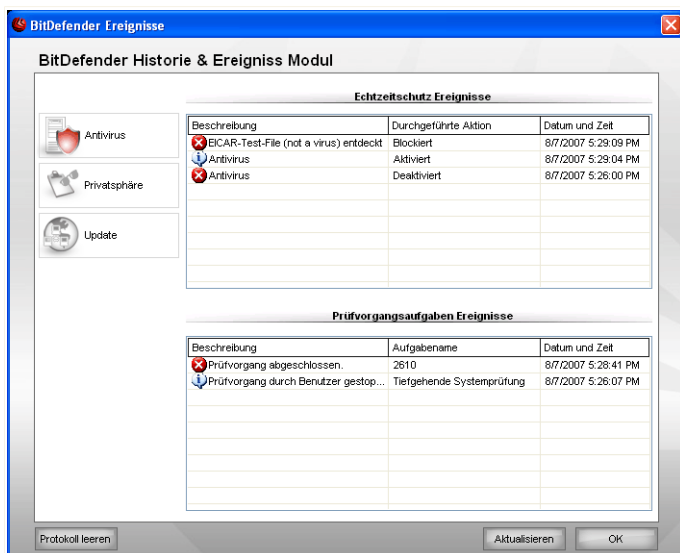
BitDefender Ereignisse

BitDefender Historie & Ereigniss Modul

Antivirus

Privatsphäre

Update

Echtzeitschutz Ereignisse

| Beschreibung | Durchgeführte Aktion | Datum und Zeit |
|---|---|---|
| EICAR-Test-File (not a virus) entdeckt | Blockiert | 8/7/2007 5:29:09 PM |
| Antivirus | Aktiviert | 8/7/2007 5:29:04 PM |
| Antivirus | Deaktiviert | 8/7/2007 5:26:00 PM |

Prüfvorgangsaufgaben Ereignisse

| Beschreibung | Aufgabename | Datum und Zeit |
|---|---|---|
| Prüfvorgang abgeschlossen. | 2610 | 8/7/2007 5:28:41 PM |
| Prüfvorgang durch Benutzer gestop... | Tiefgehende Systemprüfung | 8/7/2007 5:26:07 PM |

Protokoll leeren

Aktualisieren

OK